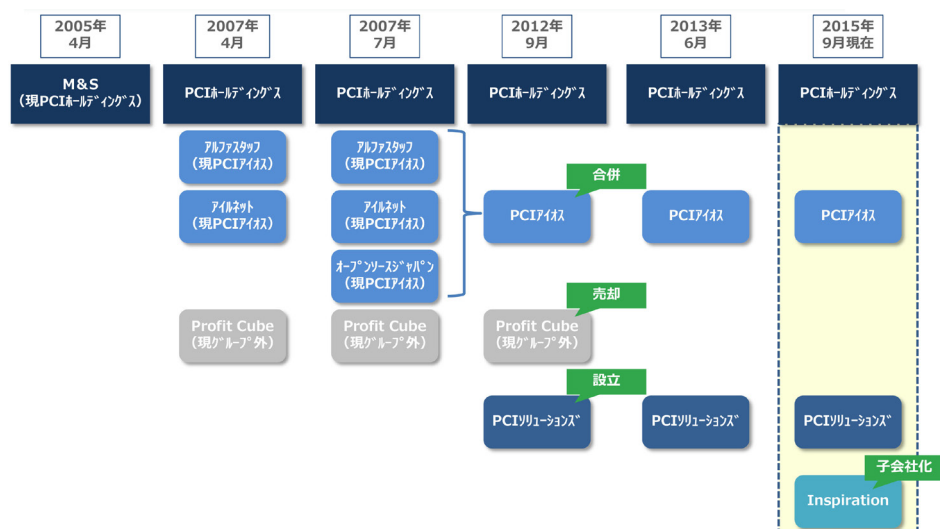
2005年 4月

2007年 4月

2007年 7月

2012年 9月

2013年 6月

2015年 9月現在

M&S (現PCIﾎｰﾙﾃﾞｨﾝｸﾞｽ)

PCIﾎｰﾙﾃﾞｨﾝｸﾞｽ

PCIﾎｰﾙﾃﾞｨﾝｸﾞｽ

PCIﾎｰﾙﾃﾞｨﾝｸﾞｽ

PCIﾎｰﾙﾃﾞｨﾝｸﾞｽ

PCIﾎｰﾙﾃﾞｨﾝｸﾞｽ

ｱﾙﾌｧｽﾀｯﾌ (現PCIｱｲｵｽ)

ｱｲﾙﾈｯﾄ (現PCIｱｲｵｽ)

Profit Cube (現ｸﾞﾙｰﾌﾟ外)

ｱﾙﾌｧｽﾀｯﾌ (現PCIｱｲｵｽ)

ｱｲﾙﾈｯﾄ (現PCIｱｲｵｽ)

ｵｰﾌﾟﾝｿｰｽｼﾞｬﾊﾟﾝ (現PCIｱｲｵｽ)

Profit Cube (現ｸﾞﾙｰﾌﾟ外)

合併

PCIｱｲｵｽ

PCIｱｲｵｽ

PCIｱｲｵｽ

売却

Profit Cube (現ｸﾞﾙｰﾌﾟ外)

設立

PCIｿﾘｭｰｼｮﾝｽﾞ

PCIｿﾘｭｰｼｮﾝｽﾞ

PCIｿﾘｭｰｼｮﾝｽﾞ

子会社化

Inspiration